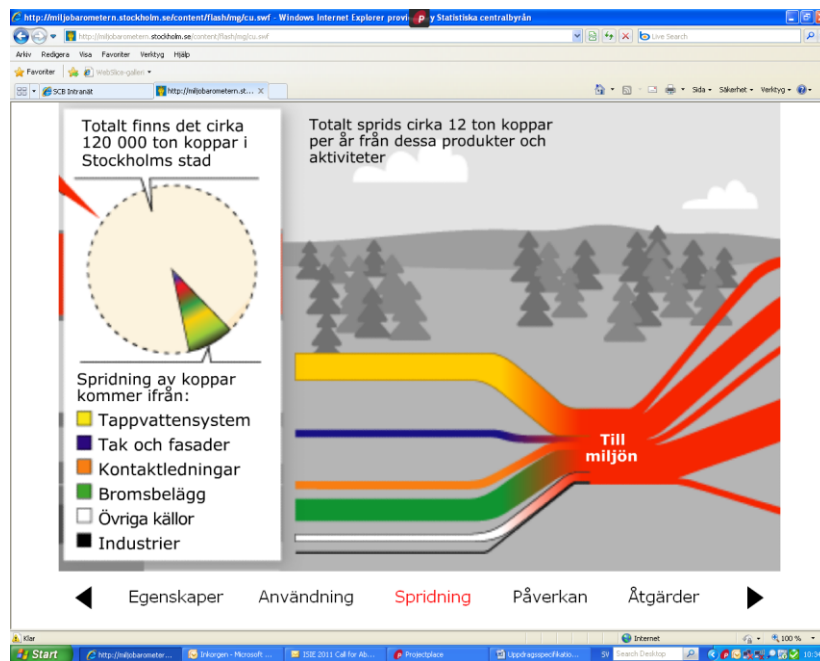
http://miljobarometern.stockholm.se/content/flash/mg/cu.swf - Windows Internet Explorer provi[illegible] y Statistiska centralbyrån

http://miljobarometern.stockholm.se/content/flash/mg/cu.swf

Live Search

Arkiv Redigera Visa Favoriter Verktyg Hjälp

Favoriter WebSlice-galleri

SCB Intranät http://miljobarometern.st...

Sida Säkerhet Verktyg

Totalt finns det cirka 120 000 ton koppar i Stockholms stad

Totalt sprids cirka 12 ton koppar per år från dessa produkter och aktiviteter

Spridning av koppar kommer ifrån:

Tappvattensystem

Tak och fasader

Kontaktledningar

Bromsbelägg

Övriga källor

Industrier

Till miljön

Egenskaper Användning Spridning Påverkan Åtgärder

Klar

Internet

100 %

Start

http://miljobarometer...

Inkorgen - Microsoft ...

ISIE 2011 Call for Ab...

Projectplace

Uppdragsspecifikatio...

SV

Search Desktop

10:34